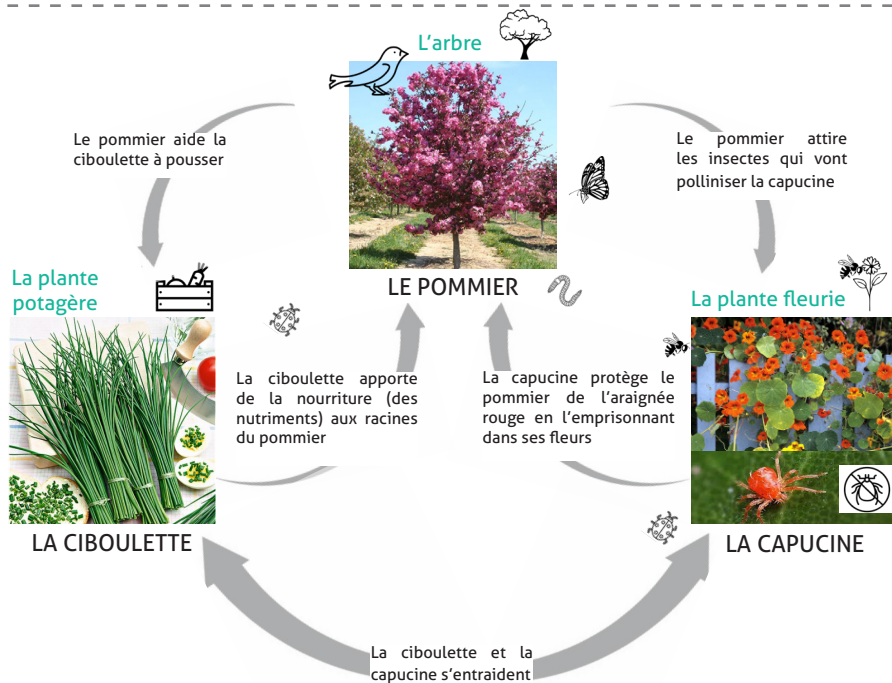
L'arbre

LE POMMIER

Le pommier aide la ciboulette à pousser

Le pommier attire les insectes qui vont polliniser la capucine

La plante potagère

La plante fleurie

La ciboulette apporte de la nourriture (des nutriments) aux racines du pommier

La capucine protège le pommier de l'araignée rouge en l'emprisonnant dans ses fleurs

LA CIBOULETTE

LA CAPUCINE

La ciboulette et la capucine s'entraident